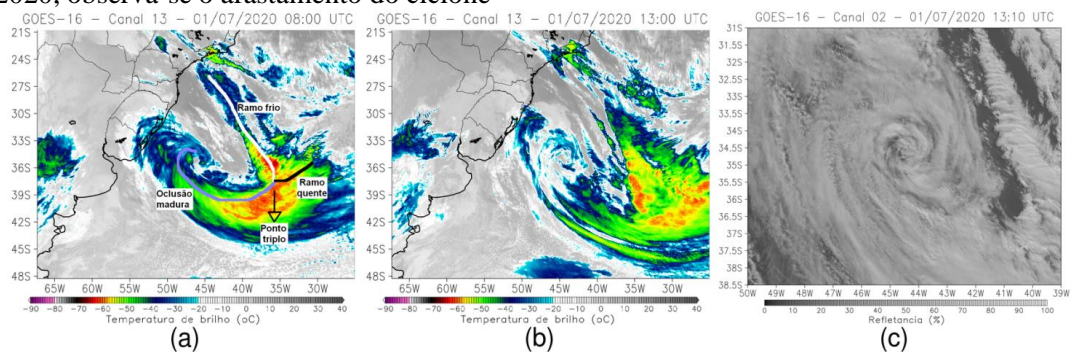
2020, observa-se o afastamento do ciclone

GOES-16 - Canal 13 - 01/07/2020 08:00 UTC

21S 24S 27S 30S 33S 36S 39S 42S 45S 48S

65W 60W 55W 50W 45W 40W 35W 30W

Ramo frio

Oclusão madura

Ramo quente

Ponto triplo

-90 -80 -70 -60 -50 -40 -30 -20 -10 0 10 20 30 40

Temperatura de brilho (oC)

(a)

GOES-16 - Canal 13 - 01/07/2020 13:00 UTC

21S 24S 27S 30S 33S 36S 39S 42S 45S 48S

65W 60W 55W 50W 45W 40W 35W 30W

-90 -80 -70 -60 -50 -40 -30 -20 -10 0 10 20 30 40

Temperatura de brilho (oC)

(b)

GOES-16 - Canal 02 - 01/07/2020 13:10 UTC

31S 31.5S 32S 32.5S 33S 33.5S 34S 34.5S 35S 35.5S 36S 36.5S 37S 37.5S 38S 38.5S

50W 49W 48W 47W 46W 45W 44W 43W 42W 41W 40W 39W

0 10 20 30 40 50 60 70 80 90 100

Refletancia (%)

(c)